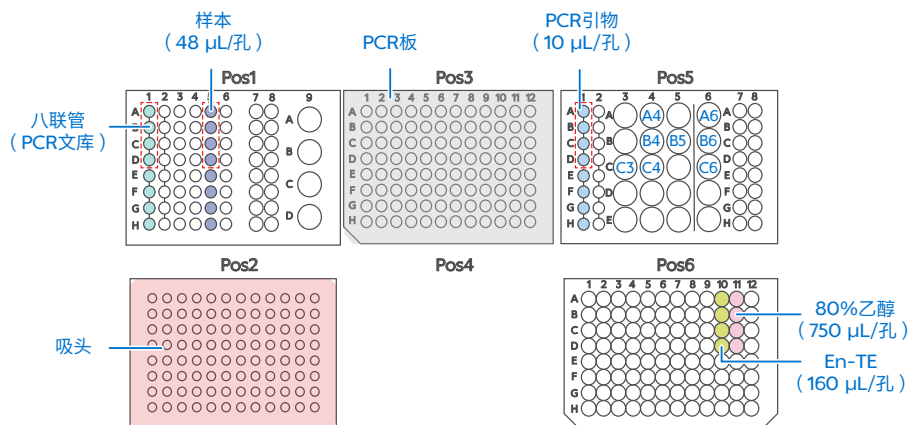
样本
（48 μL/孔）

PCR板

PCR引物
（10 μL/孔）

八联管
（PCR文库）

Pos1
1 2 3 4 5 6 7 8 9
A B C D E F G H
A B C D

Pos3
1 2 3 4 5 6 7 8 9 10 11 12
A B C D E F G H

Pos5
1 2 3 4 5 6 7 8
A B C D E F G H
A B C D E
A4 A6 B4 B5 B6 C3 C4 C6
A B C D

Pos2

Pos4

Pos6
1 2 3 4 5 6 7 8 9 10 11 12
A B C D E F G H

吸头

80%乙醇
（750 μL/孔）

En-TE
（160 μL/孔）